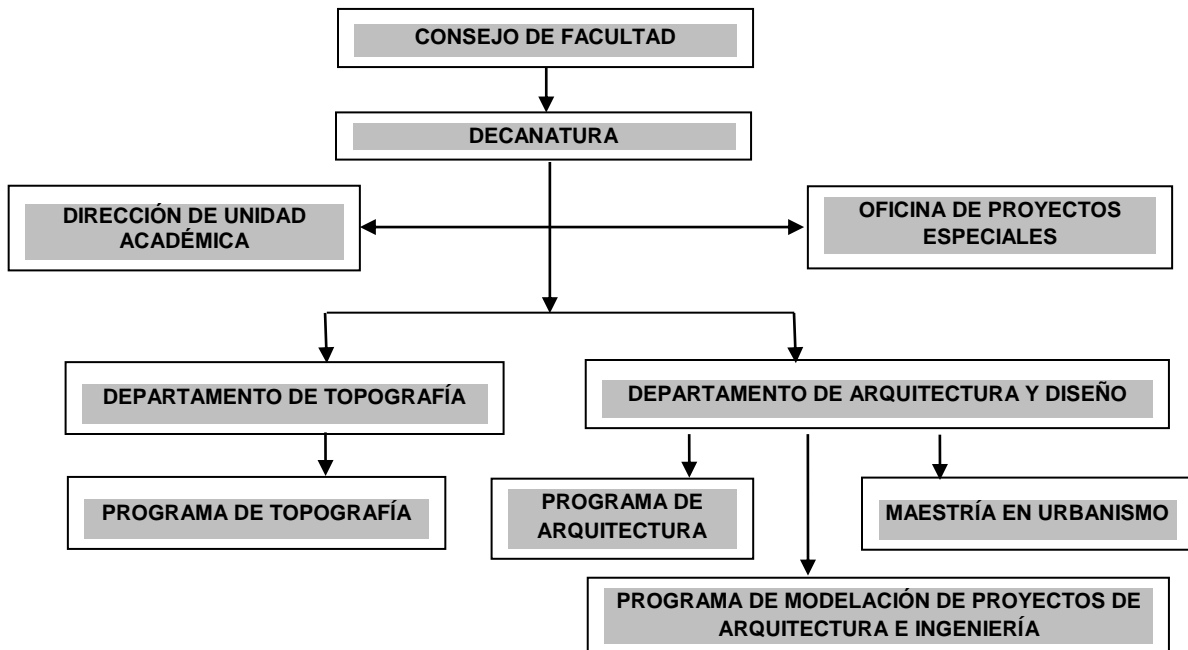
CONSEJO DE FACULTAD

DECANATURA

DIRECCIÓN DE UNIDAD ACADÉMICA

OFICINA DE PROYECTOS ESPECIALES

DEPARTAMENTO DE TOPOGRAFÍA

DEPARTAMENTO DE ARQUITECTURA Y DISEÑO

PROGRAMA DE TOPOGRAFÍA

PROGRAMA DE ARQUITECTURA

MAESTRÍA EN URBANISMO

PROGRAMA DE MODELACIÓN DE PROYECTOS DE ARQUITECTURA E INGENIERÍA